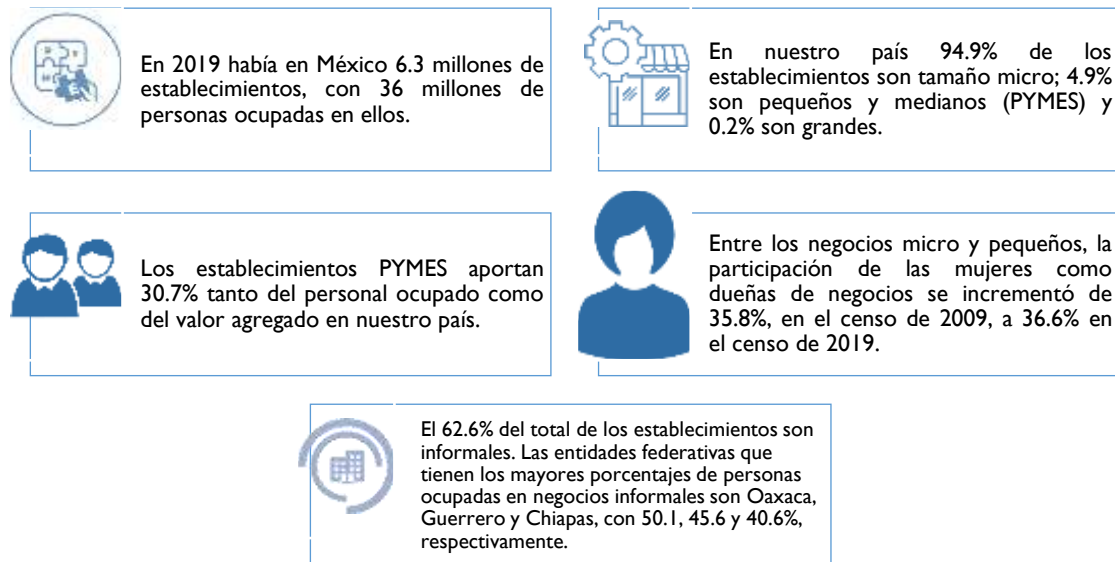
En 2019 había en México 6.3 millones de establecimientos, con 36 millones de personas ocupadas en ellos.

En nuestro país 94.9% de los establecimientos son tamaño micro; 4.9% son pequeños y medianos (PYMES) y 0.2% son grandes.

Los establecimientos PYMES aportan 30.7% tanto del personal ocupado como del valor agregado en nuestro país.

Entre los negocios micro y pequeños, la participación de las mujeres como dueñas de negocios se incrementó de 35.8%, en el censo de 2009, a 36.6% en el censo de 2019.

El 62.6% del total de los establecimientos son informales. Las entidades federativas que tienen los mayores porcentajes de personas ocupadas en negocios informales son Oaxaca, Guerrero y Chiapas, con 50.1, 45.6 y 40.6%, respectivamente.